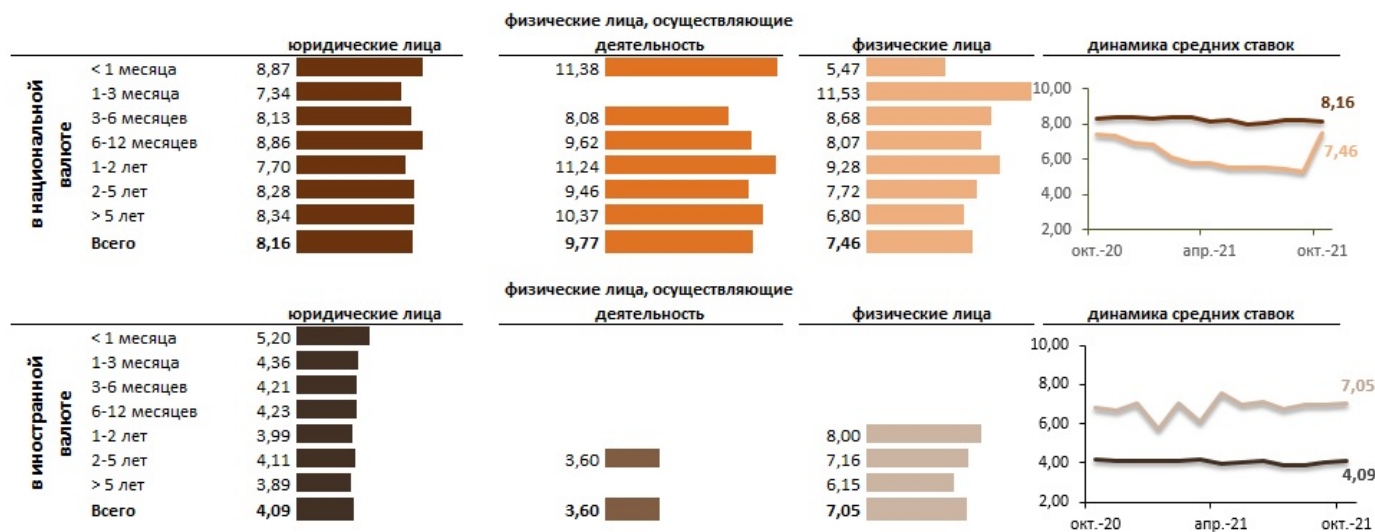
в национальной валюте

| | юридические лица | физические лица, осуществляющие деятельность | физические лица |
|---|---|---|---|
| < 1 месяца | 8,87 | 11,38 | 5,47 |
| 1-3 месяца | 7,34 | | 11,53 |
| 3-6 месяцев | 8,13 | 8,08 | 8,68 |
| 6-12 месяцев | 8,86 | 9,62 | 8,07 |
| 1-2 лет | 7,70 | 11,24 | 9,28 |
| 2-5 лет | 8,28 | 9,46 | 7,72 |
| > 5 лет | 8,34 | 10,37 | 6,80 |
| **Всего** | **8,16** | **9,77** | **7,46** |

динамика средних ставок

10,00
8,00
6,00
4,00
2,00
окт.-20 апр.-21 окт.-21
8,16
7,46

в иностранной валюте

| | юридические лица | физические лица, осуществляющие деятельность | физические лица |
|---|---|---|---|
| < 1 месяца | 5,20 | | |
| 1-3 месяца | 4,36 | | |
| 3-6 месяцев | 4,21 | | |
| 6-12 месяцев | 4,23 | | |
| 1-2 лет | 3,99 | | 8,00 |
| 2-5 лет | 4,11 | 3,60 | 7,16 |
| > 5 лет | 3,89 | | 6,15 |
| **Всего** | **4,09** | **3,60** | **7,05** |

динамика средних ставок

10,00
8,00
6,00
4,00
2,00
окт.-20 апр.-21 окт.-21
7,05
4,09